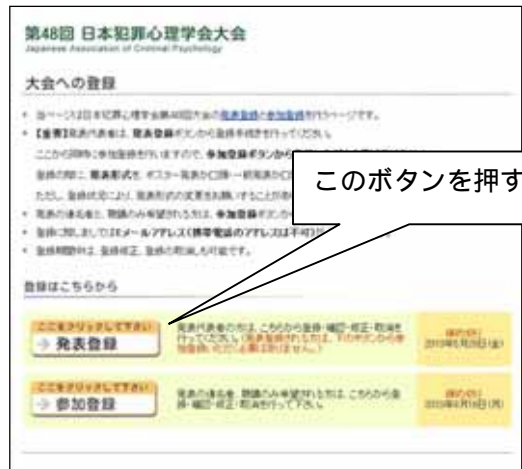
第48回 日本犯罪心理学会大会
Japanese Association of Criminal Psychology

大会への登録

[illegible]

登録はこちらから

ここをクリックしてください
→ 発表登録

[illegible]

ここをクリックしてください
→ 参加登録

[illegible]

このボタンを押す